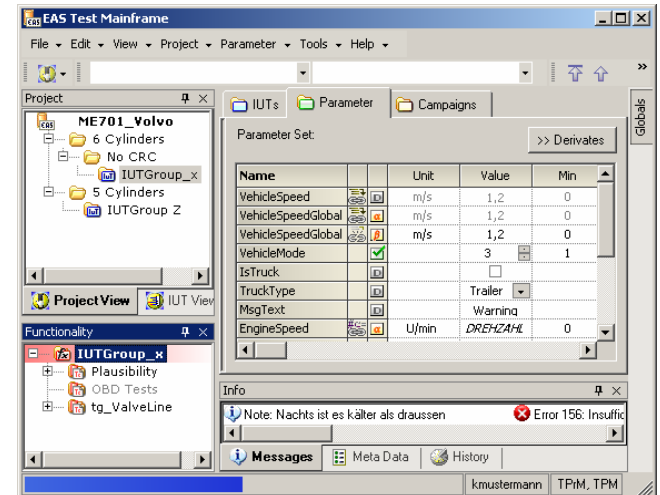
EAS Test Mainframe

File ▾ Edit ▾ View ▾ Project ▾ Parameter ▾ Tools ▾ Help ▾

Project

ME701_Volvo
6 Cylinders
No CRC
IUTGroup_x
5 Cylinders
IUTGroup Z

Project View | IUT View

Functionality

IUTGroup_x
Plausibility
OBD Tests
tg_ValveLine

IUTs | Parameter | Campaigns

Globals

Parameter Set:

>> Derivates

| Name | | | Unit | Value | Min |
|---|---|---|---|---|---|
| VehicleSpeed | | | m/s | 1,2 | 0 |
| VehicleSpeedGlobal | | | m/s | 1,2 | 0 |
| VehicleSpeedGlobal | | | m/s | 1,2 | 0 |
| VehicleMode | | | | 3 | 1 |
| IsTruck | | | | | |
| TruckType | | | | Trailer | |
| MsgText | | | | Warning | |
| EngineSpeed | | | U/min | DREHZAHL | 0 |

Info

Note: Nachts ist es kälter als draussen

Error 156: Insuffic

Messages | Meta Data | History

kmustermann | TPrM, TPM